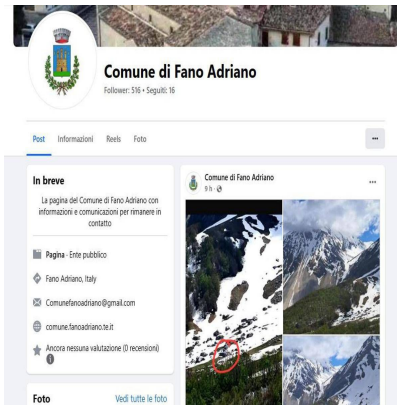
Comune di Fano Adriano
Follower: 516 • Seguiti: 16

Post Informazioni Reels Foto

...

In breve

La pagina del Comune di Fano Adriano con informazioni e comunicazioni per rimanere in contatto

Pagina · Ente pubblico

Fano Adriano, Italy

Comunefanoadriano@gmail.com

comune.fanoadriano.te.it

Ancora nessuna valutazione (0 recensioni)

Foto Vedi tutte le foto

Comune di Fano Adriano
9 h ·

...